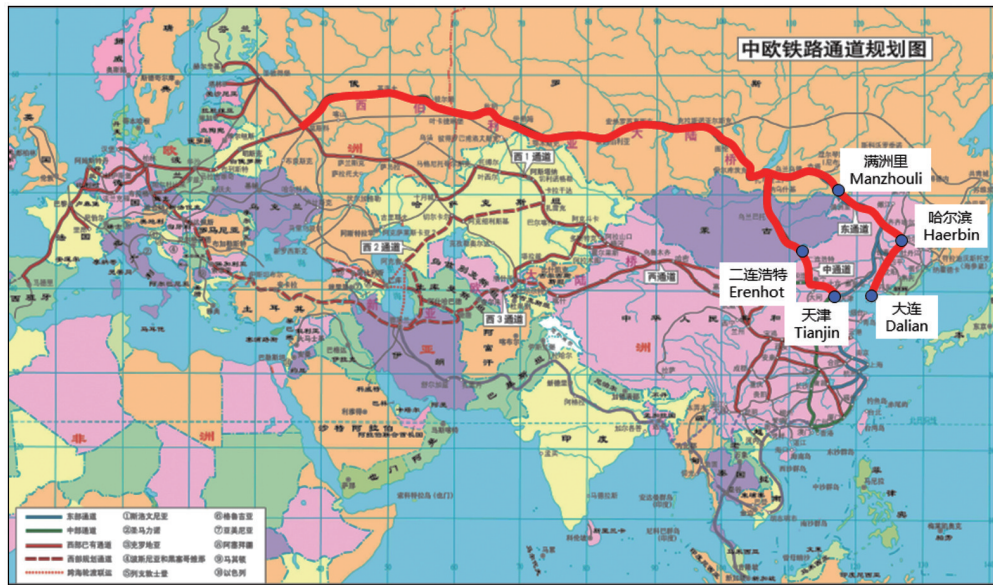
中欧铁路通道规划图

满洲里
Manzhouli

哈尔滨
Haerbin

二连浩特
Erenhot

天津
Tianjin

大连
Dalian

西1通道

西2通道

西3通道

中通道

东通道

欧洲

亚洲

非洲

东部通道
中部通道
西部已有通道
西部规划通道
跨海轮渡联运

①斯洛文尼亚
②圣马力诺
③北罗地亚
④波斯尼亚和黑塞哥维那
⑤列支敦士登
⑥格鲁吉亚
⑦亚美尼亚
⑧阿塞拜疆
⑨马其顿
⑩以色列